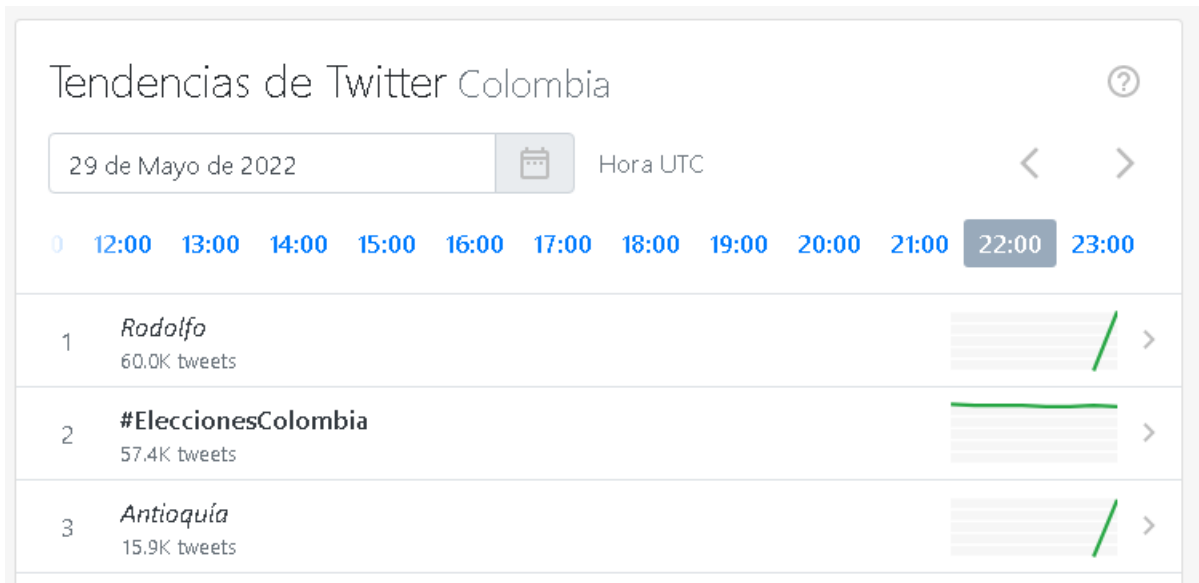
Tendencias de Twitter Colombia

29 de Mayo de 2022

Hora UTC

0 12:00 13:00 14:00 15:00 16:00 17:00 18:00 19:00 20:00 21:00 22:00 23:00

1 Rodolfo
60.0K tweets

2 #EleccionesColombia
57.4K tweets

3 Antioquía
15.9K tweets